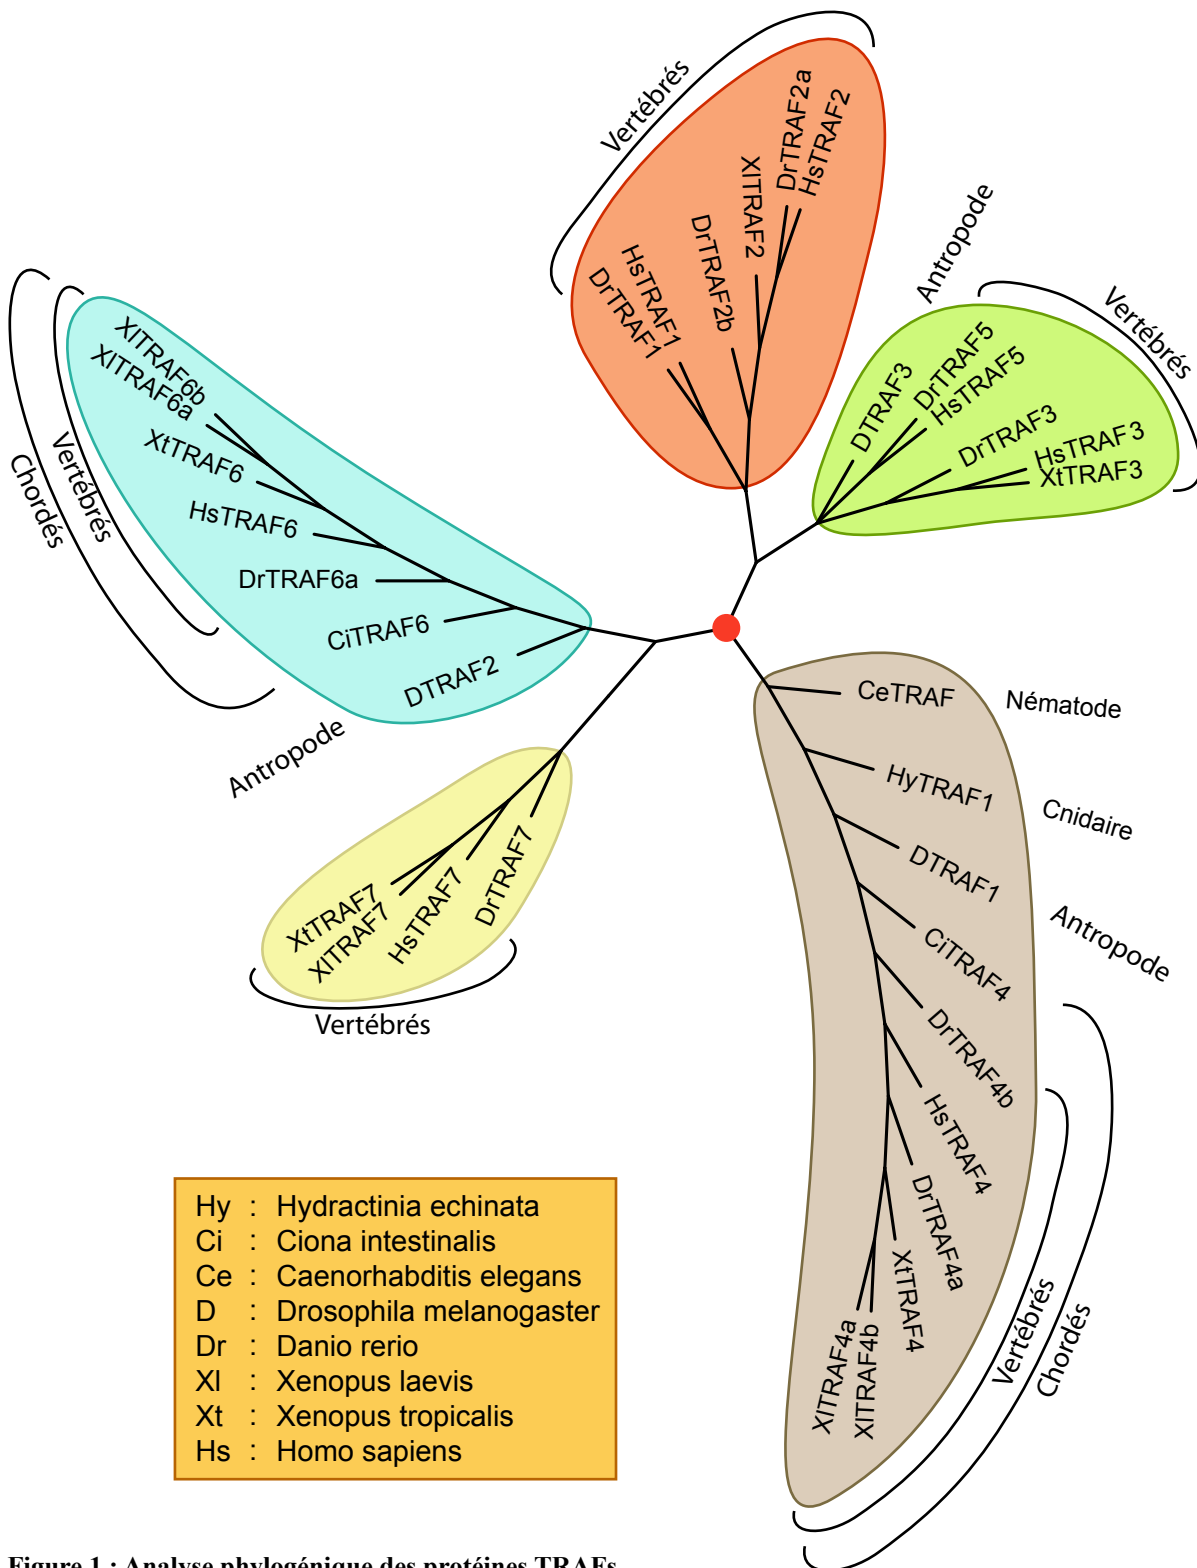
Vertébrés
DrTRAF2a
HsTRAF2
XlTRAF2
DrTRAF2b
HsTRAF1
DrTRAF1

Antropode
Vertébrés
DTRAF3
DrTRAF5
HsTRAF5
DrTRAF3
HsTRAF3
XtTRAF3

XlTRAF6b
XlTRAF6a
XtTRAF6
HsTRAF6
DrTRAF6a
CiTRAF6
DTRAF2
Vertébrés
Chordés
Antropode

CeTRAF
Nématode
HyTRAF1
Cnidaire
DTRAF1
Antropode
CiTRAF4
DrTRAF4b
HsTRAF4
DrTRAF4a
XtTRAF4
XlTRAF4a
XlTRAF4b
Vertébrés
Chordés

XtTRAF7
XlTRAF7
HsTRAF7
DrTRAF7
Vertébrés

| Hy | : | Hydractinia echinata |
|---|---|---|
| Ci | : | Ciona intestinalis |
| Ce | : | Caenorhabditis elegans |
| D | : | Drosophila melanogaster |
| Dr | : | Danio rerio |
| Xl | : | Xenopus laevis |
| Xt | : | Xenopus tropicalis |
| Hs | : | Homo sapiens |

Figure 1 : Analyse phylogénique des protéines TRAFs